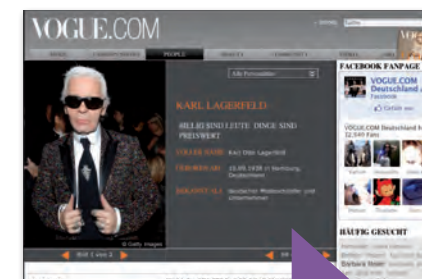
VOGUE.COM

PEOPLE

Alle Persönlichkeiten

KARL LAGERFELD

BILLIG SIND LEUTE, DINGE SIND PREISWERT

VOLLER NAME: Karl Otto Lagerfeld

GEBOREN AM: 10.09.1938 in Hamburg, Deutschland

BEKANNT ALS: Deutscher Modeschöpfer und Unternehmer

© Getty Images

Bild 1 von 2

FACEBOOK FANPAGE

VOGUE.COM Deutschland

Facebook

Gefällt mir

VOGUE.COM Deutschland

32.549 Fans

HÄUFIG GESUCHT